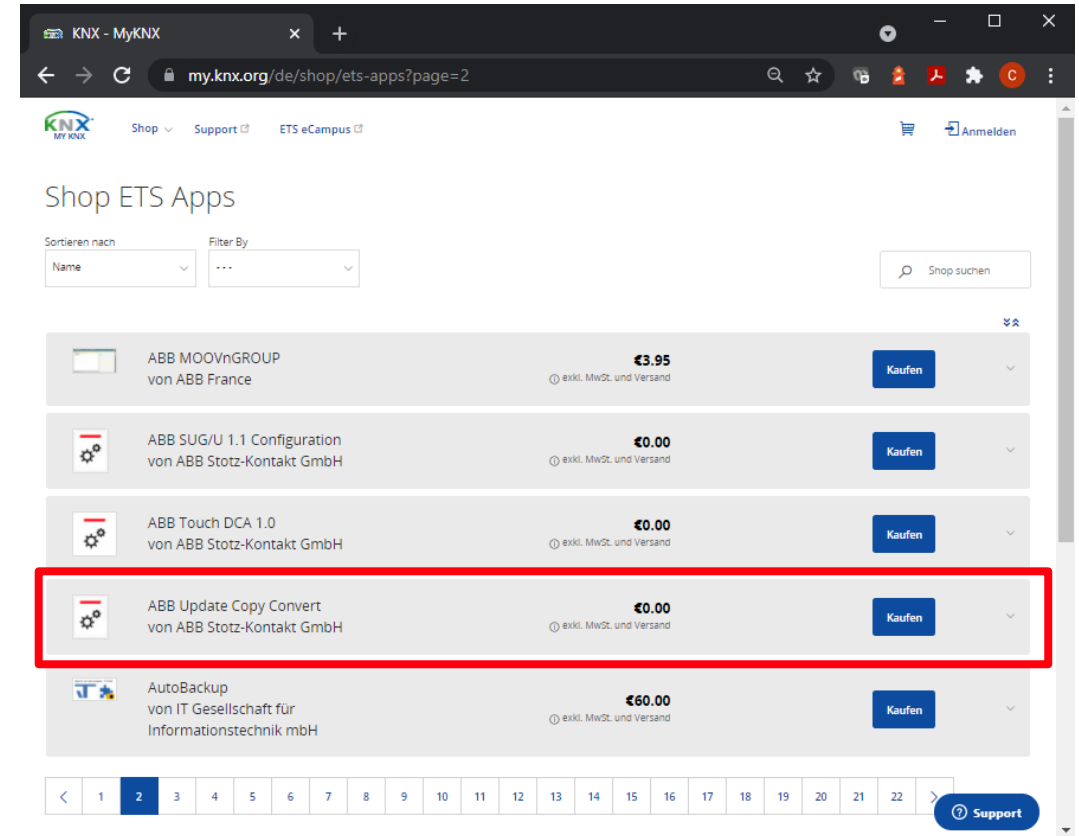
KNX - MyKNX ×

my.knx.org/de/shop/ets-apps?page=2

C

KNX MY KNX

Shop

Support

ETS eCampus

Anmelden

Shop ETS Apps

Sortieren nach
Name

Filter By
---

Shop suchen

ABB MOOVnGROUP
von ABB France
€3.95
exkl. MwSt. und Versand
Kaufen

ABB SUG/U 1.1 Configuration
von ABB Stotz-Kontakt GmbH
€0.00
exkl. MwSt. und Versand
Kaufen

ABB Touch DCA 1.0
von ABB Stotz-Kontakt GmbH
€0.00
exkl. MwSt. und Versand
Kaufen

ABB Update Copy Convert
von ABB Stotz-Kontakt GmbH
€0.00
exkl. MwSt. und Versand
Kaufen

AutoBackup
von IT Gesellschaft für Informationstechnik mbH
€60.00
exkl. MwSt. und Versand
Kaufen

| < | 1 | 2 | 3 | 4 | 5 | 6 | 7 | 8 | 9 | 10 | 11 | 12 | 13 | 14 | 15 | 16 | 17 | 18 | 19 | 20 | 21 | 22 | > |

Support